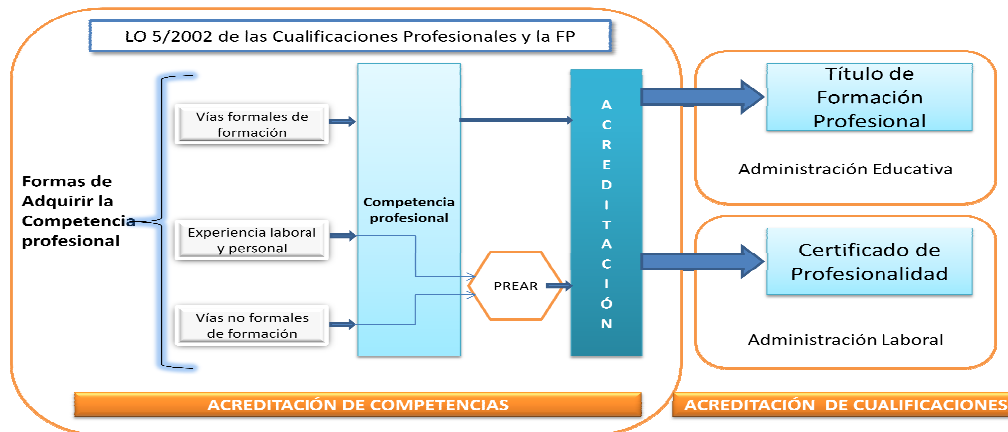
LO 5/2002 de las Cualificaciones Profesionales y la FP

Formas de Adquirir la Competencia profesional

Vías formales de formación

Experiencia laboral y personal

Vías no formales de formación

Competencia profesional

PREAR

A C R E D I T A C I Ó N

Título de Formación Profesional

Administración Educativa

Certificado de Profesionalidad

Administración Laboral

ACREDITACIÓN DE COMPETENCIAS

ACREDITACIÓN DE CUALIFICACIONES